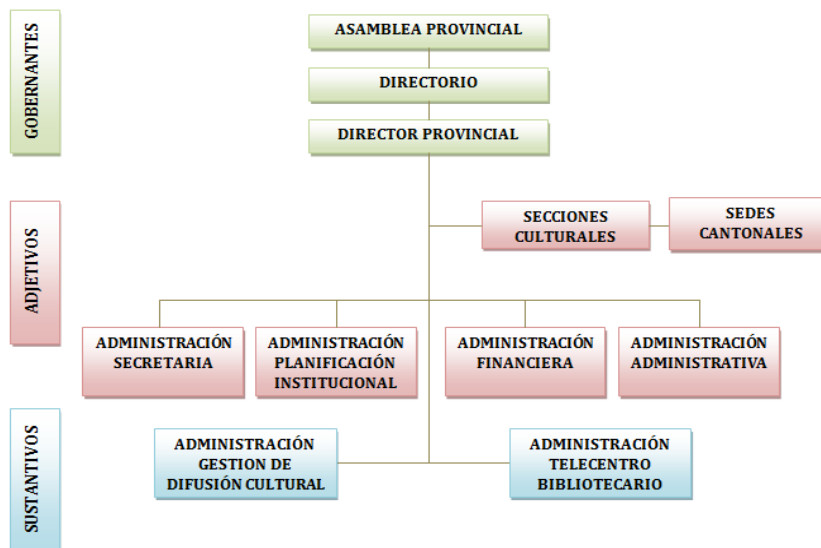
GOBERNANTES

ASAMBLEA PROVINCIAL

DIRECTORIO

DIRECTOR PROVINCIAL

ADJETIVOS

SECCIONES CULTURALES

SEDES CANTONALES

ADMINISTRACIÓN SECRETARIA

ADMINISTRACIÓN PLANIFICACIÓN INSTITUCIONAL

ADMINISTRACIÓN FINANCIERA

ADMINISTRACIÓN ADMINISTRATIVA

SUSTANTIVOS

ADMINISTRACIÓN GESTION DE DIFUSIÓN CULTURAL

ADMINISTRACIÓN TELECENTRO BIBLIOTECARIO